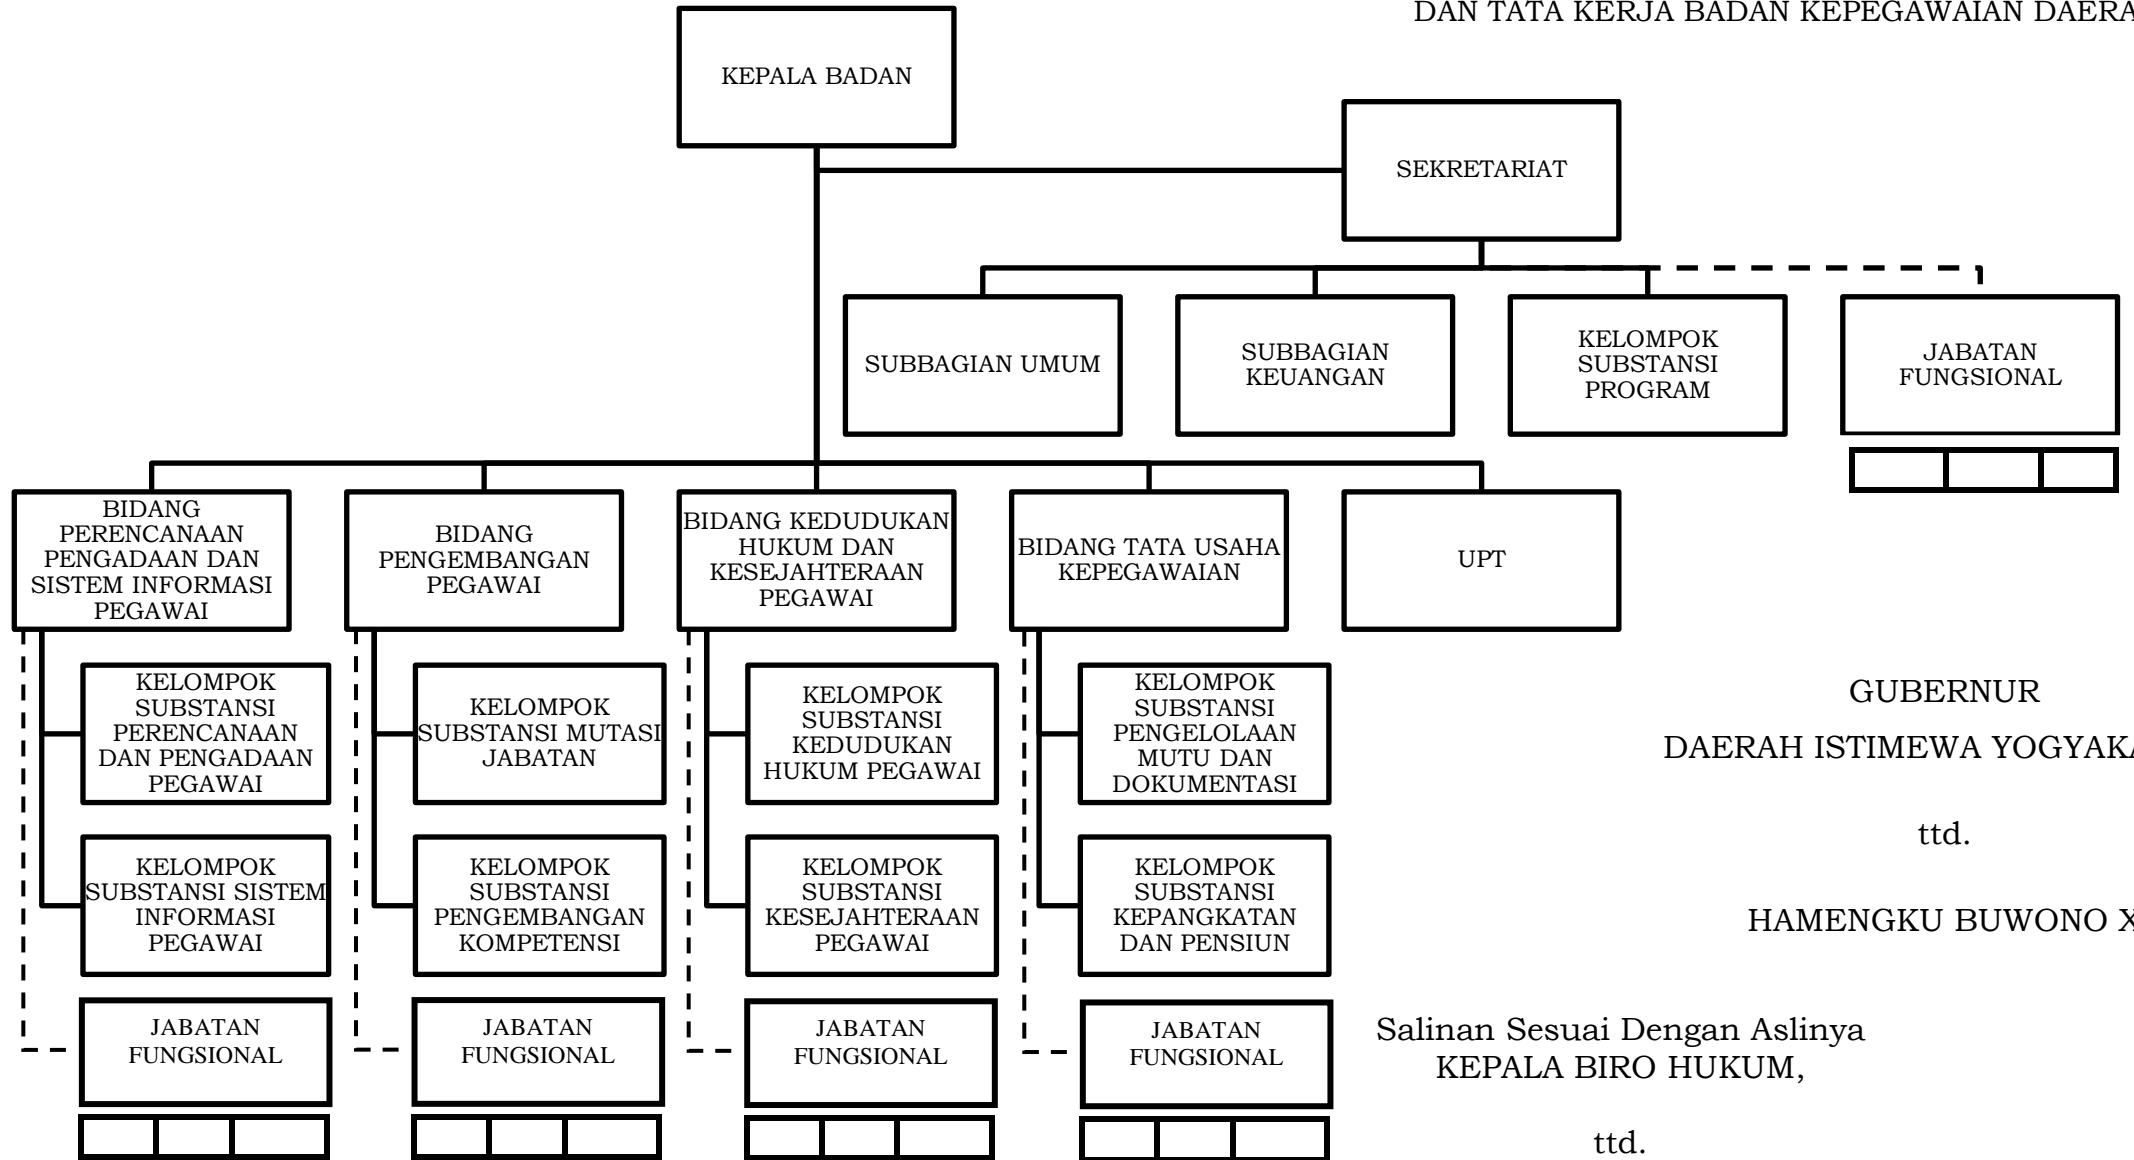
DAN TATA KERJA BADAN KEPEGAWAIAN DAERA

KEPALA BADAN

SEKRETARIAT

SUBBAGIAN UMUM

SUBBAGIAN KEUANGAN

KELOMPOK SUBSTANSI PROGRAM

JABATAN FUNGSIONAL

BIDANG PERENCANAAN PENGADAAN DAN SISTEM INFORMASI PEGAWAI

BIDANG PENGEMBANGAN PEGAWAI

BIDANG KEDUDUKAN HUKUM DAN KESEJAHTERAAN PEGAWAI

BIDANG TATA USAHA KEPEGAWAIAN

UPT

KELOMPOK SUBSTANSI PERENCANAAN DAN PENGADAAN PEGAWAI

KELOMPOK SUBSTANSI SISTEM INFORMASI PEGAWAI

JABATAN FUNGSIONAL

KELOMPOK SUBSTANSI MUTASI JABATAN

KELOMPOK SUBSTANSI PENGEMBANGAN KOMPETENSI

JABATAN FUNGSIONAL

KELOMPOK SUBSTANSI KEDUDUKAN HUKUM PEGAWAI

KELOMPOK SUBSTANSI KESEJAHTERAAN PEGAWAI

JABATAN FUNGSIONAL

KELOMPOK SUBSTANSI PENGELOLAAN MUTU DAN DOKUMENTASI

KELOMPOK SUBSTANSI KEPANGKATAN DAN PENSIUN

JABATAN FUNGSIONAL

GUBERNUR

DAERAH ISTIMEWA YOGYAK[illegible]

ttd.

HAMENGKU BUWONO X

Salinan Sesuai Dengan Aslinya
KEPALA BIRO HUKUM,

ttd.